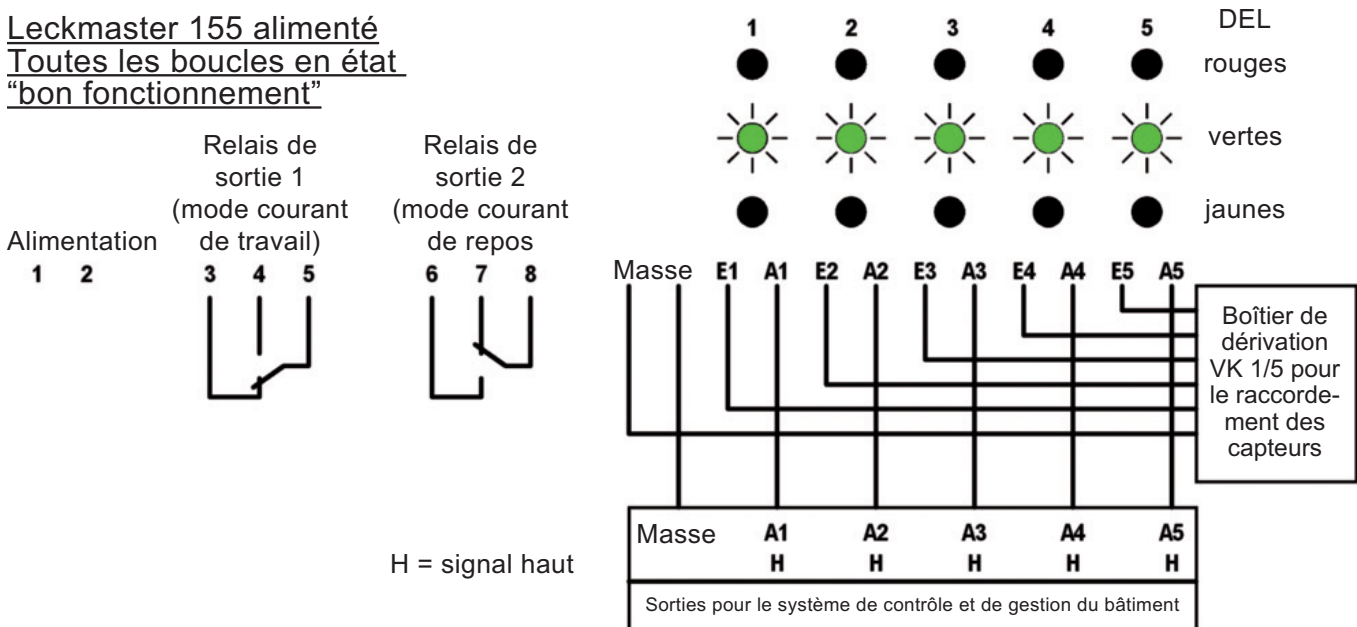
Leckmaster 155 alimenté
Toutes les boucles en état "bon fonctionnement"

1 2 3 4 5 DEL

rouges

vertes

jaunes

Relais de sortie 1 (mode courant de travail)

Relais de sortie 2 (mode courant de repos

Alimentation

1 2 3 4 5 6 7 8

Masse E1 A1 E2 A2 E3 A3 E4 A4 E5 A5

Boîtier de dérivation VK 1/5 pour le raccordement des capteurs

H = signal haut

| Masse | A1 | A2 | A3 | A4 | A5 |
|---|---|---|---|---|---|
| | H | H | H | H | H |

Sorties pour le système de contrôle et de gestion du bâtiment